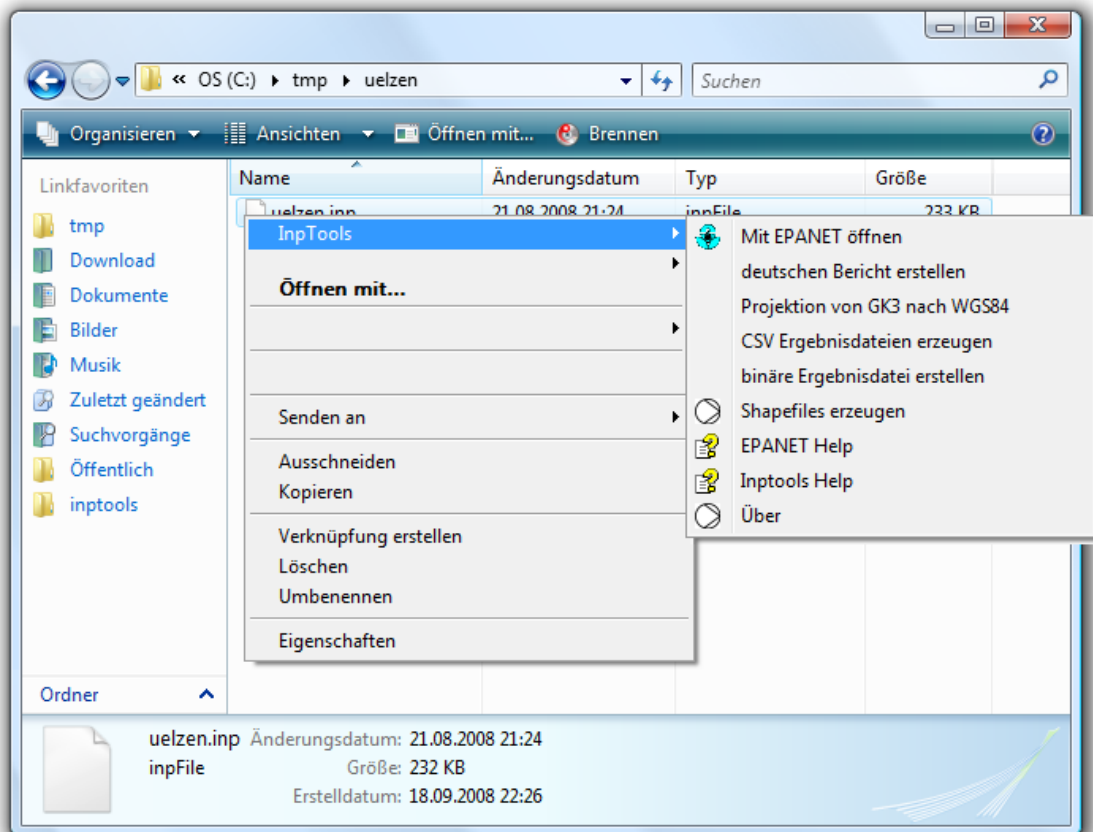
« OS (C:) ▸ tmp ▸ uelzen

Suchen

Organisieren ▾ Ansichten ▾ Öffnen mit... Brennen

Linkfavoriten
tmp
Download
Dokumente
Bilder
Musik
Zuletzt geändert
Suchvorgänge
Öffentlich
inptools

Ordner

| Name | Änderungsdatum | Typ | Größe |
|---|---|---|---|
| uelzen.inp | 21.08.2008 21:24 | inpFile | 233 KB |

InpTools
Öffnen mit...
Senden an
Ausschneiden
Kopieren
Verknüpfung erstellen
Löschen
Umbenennen
Eigenschaften

Mit EPANET öffnen
deutschen Bericht erstellen
Projektion von GK3 nach WGS84
CSV Ergebnisdateien erzeugen
binäre Ergebnisdatei erstellen
Shapefiles erzeugen
EPANET Help
Inptools Help
Über

uelzen.inp Änderungsdatum: 21.08.2008 21:24
inpFile Größe: 232 KB
Erstelldatum: 18.09.2008 22:26